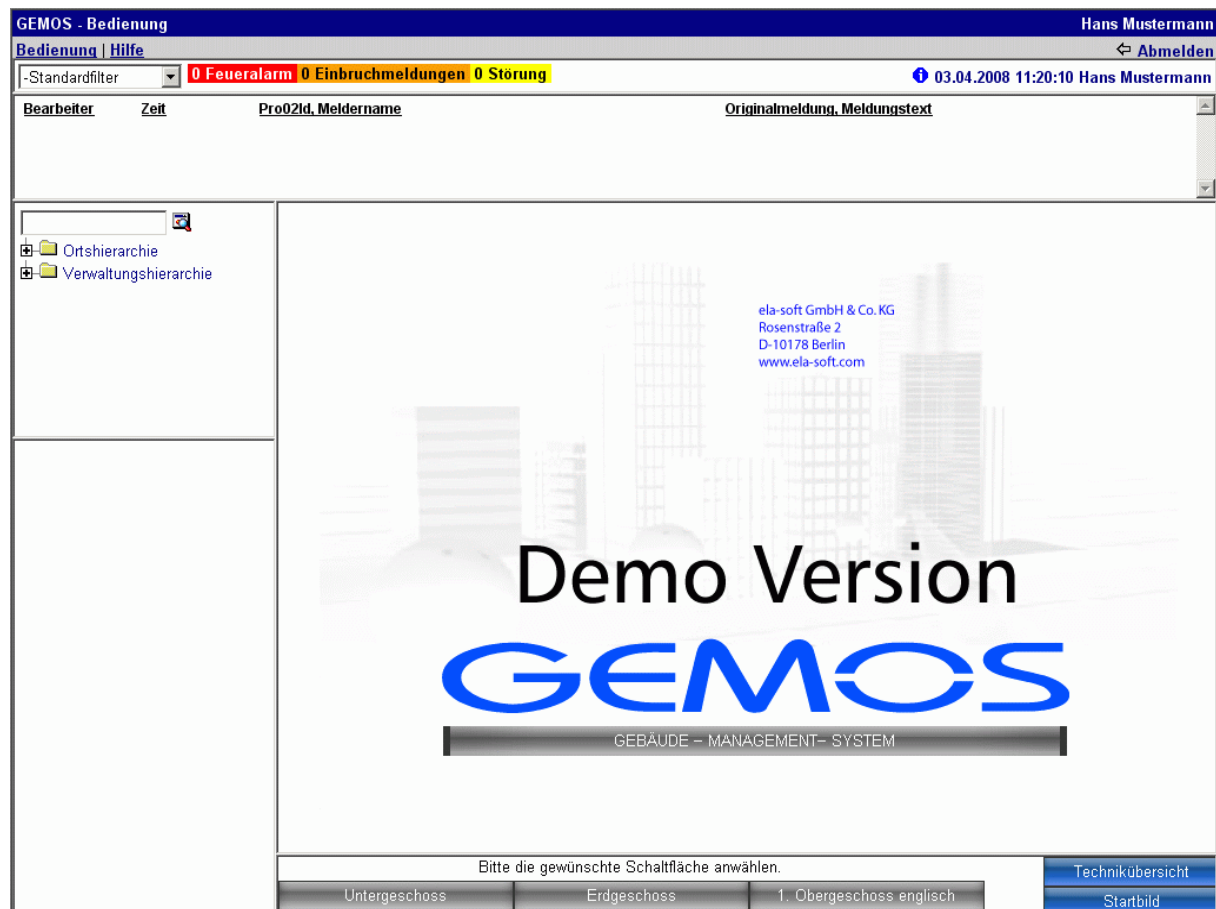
GEMOS - Bedienung
Hans Mustermann

Bedienung | Hilfe
Abmelden

-Standardfilter
0 Feueralarm 0 Einbruchmeldungen 0 Störung
03.04.2008 11:20:10 Hans Mustermann

| Bearbeiter | Zeit | Pro02Id, Meldername | Originalmeldung, Meldungstext |
|---|---|---|---|

Ortshierarchie
Verwaltungshierarchie

ela-soft GmbH & Co. KG
Rosenstraße 2
D-10178 Berlin
www.ela-soft.com

Demo Version

GEMOS

GEBÄUDE – MANAGEMENT– SYSTEM

Bitte die gewünschte Schaltfläche anwählen.

Untergeschoss
Erdgeschoss
1. Obergeschoss englisch

Technikübersicht
Startbild